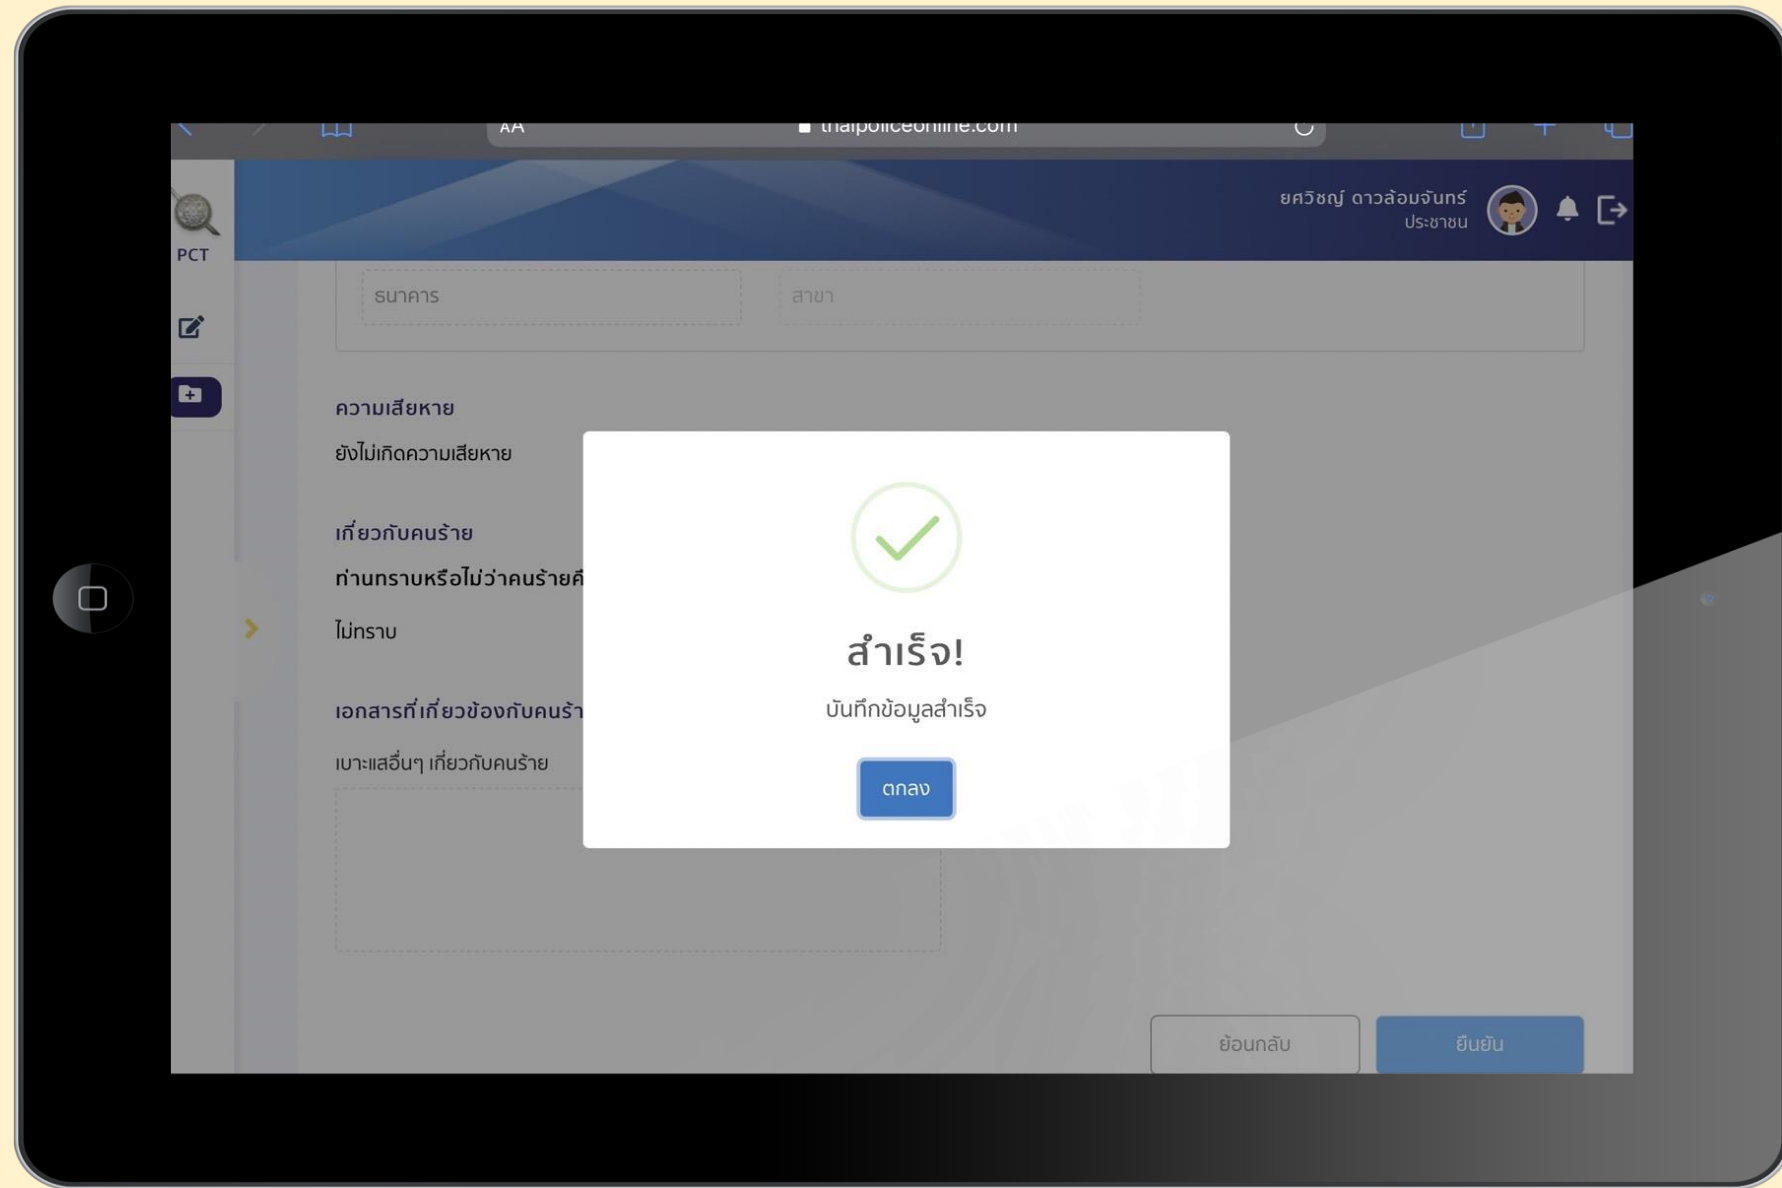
AA thaipoliceonline.com

PCT

ยศวิชญ์ ดาวล้อมจันทร์
ประชาชน

ธนาคาร

สาขา

ความเสียหาย

ยังไม่เกิดความเสียหาย

เกี่ยวกับคนร้าย

ท่านทราบหรือไม่ว่าคนร้ายคื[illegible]

ไม่ทราบ

เอกสารที่เกี่ยวข้องกับคนร้า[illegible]

เบาะแสอื่นๆ เกี่ยวกับคนร้าย

สำเร็จ!

บันทึกข้อมูลสำเร็จ

ตกลง

ย้อนกลับ

ยืนยัน